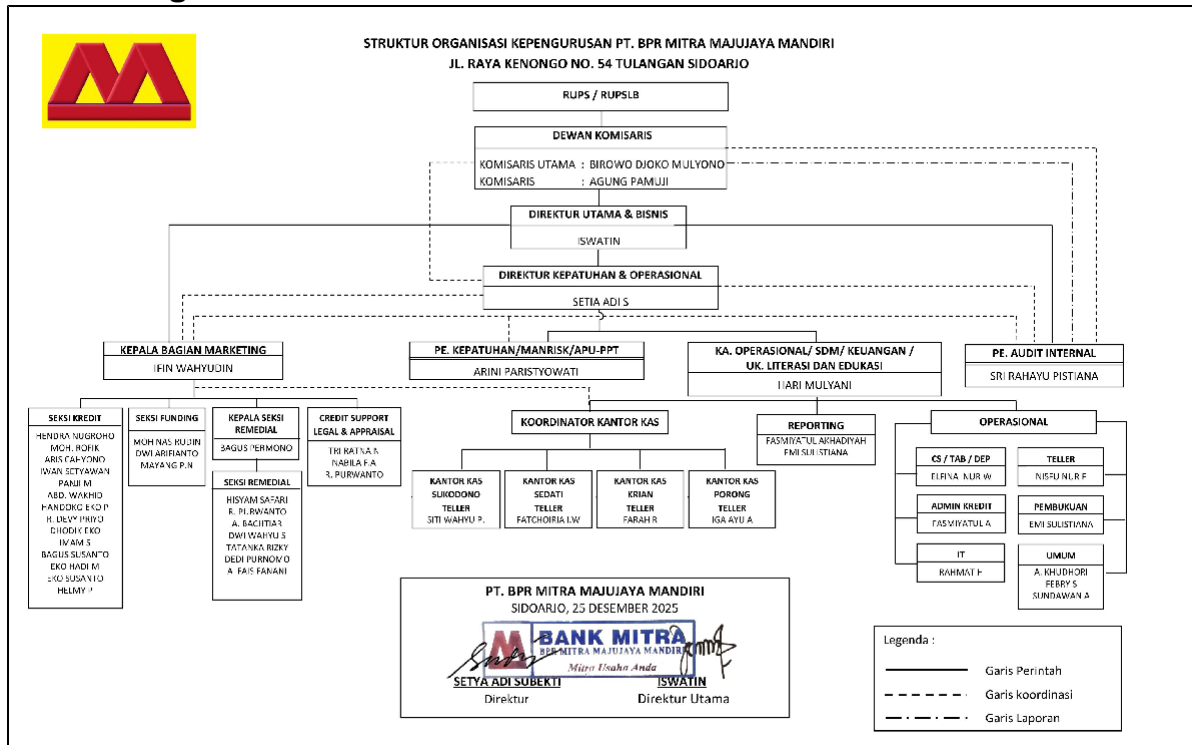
STRUKTUR ORGANISASI KEPENGURUSAN PT. BPR MITRA MAJUJAYA MANDIRI
JL. RAYA KENONGO NO. 54 TULANGAN SIDOARJO

RUPS / RUPSLB

DEWAN KOMISARIS
KOMISARIS UTAMA : BIROWO DJOKO MULYONO
KOMISARIS : AGUNG PAMUJI

DIREKTUR UTAMA & BISNIS
ISWATIN

DIREKTUR KEPATUHAN & OPERASIONAL
SETIA ADI S

KEPALA BAGIAN MARKETING
IFIN WAHYUDIN

PE. KEPATUHAN/MANRISK/APU-PPT
ARINI PARISTYOWATI

KA. OPERASIONAL/ SDM/ KEUANGAN / UK. LITERASI DAN EDUKASI
HARI MULYANI

PE. AUDIT INTERNAL
SRI RAHAYU PISTIANA

SEKSI KREDIT
HENDRA NUGROHO
MOH. ROFIK
ARIS CAHYONO
IWAN SETYAWAN
PANJI M
ABD. WAKHID
HANDOKO EKO P
R. DEVY PRIYO
DHODIK EKO
IMAM S
BAGUS SUSANTO
EKO HADI M
EKO SUSANTO
HELMY P

SEKSI FUNDING
MOH NAS RUDIN
DWI ARIFIANTO
MAYANG P.N

KEPALA SEKSI REMEDIAL
BAGUS PERMONO

SEKSI REMEDIAL
HISYAM SAFARI
R. PURWANTO
A. BACHTIAR
DWI WAHYU S
TATANKA RIZKY
DEDI PURNOMO
A. FAIS FANANI

CREDIT SUPPORT LEGAL & APPRAISAL
TRI RATNA N
NABILA F.A
R. PURWANTO

KOORDINATOR KANTOR KAS

KANTOR KAS SUKODONO
TELLER
SITI WAHYU P.

KANTOR KAS SEDATI
TELLER
FATCHOIRIA I.W

KANTOR KAS KRIAN
TELLER
FARAH R

KANTOR KAS PORONG
TELLER
IGA AYU A

REPORTING
FASMIYATUL AKHADIYAH
EMI SULISTIANA

OPERASIONAL

CS / TAB / DEP
ELFINA NUR W

TELLER
NISFU NUR F

ADMIN KREDIT
FASMIYATUL A

PEMBUKUAN
EMI SULISTIANA

IT
RAHMAT F

UMUM
A. KHUDHORI
FEBRY S
SUNDAWAN A

PT. BPR MITRA MAJUJAYA MANDIRI
SIDOARJO, 25 DESEMBER 2025
BANK MITRA
BPR MITRA MAJUJAYA MANDIRI
Mitra Usaha Anda
SETYA ADI SUBEKTI
Direktur
ISWATIN
Direktur Utama

Legenda :
Garis Perintah
Garis koordinasi
Garis Laporan